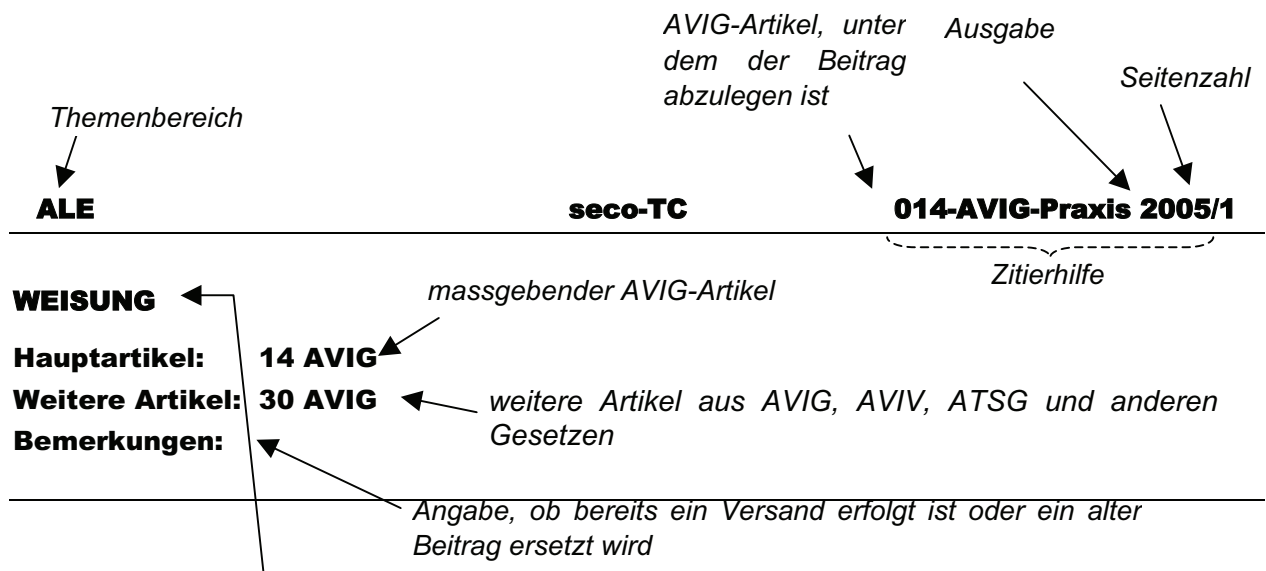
AVIG-Artikel, unter dem der Beitrag abzulegen ist

Ausgabe

Seitenzahl

Themenbereich

ALE

seco-TC

014-AVIG-Praxis 2005/1

Zitierhilfe

WEISUNG

massgebender AVIG-Artikel

Hauptartikel: 14 AVIG

Weitere Artikel: 30 AVIG

weitere Artikel aus AVIG, AVIV, ATSG und anderen Gesetzen

Bemerkungen:

Angabe, ob bereits ein Versand erfolgt ist oder ein alter Beitrag ersetzt wird